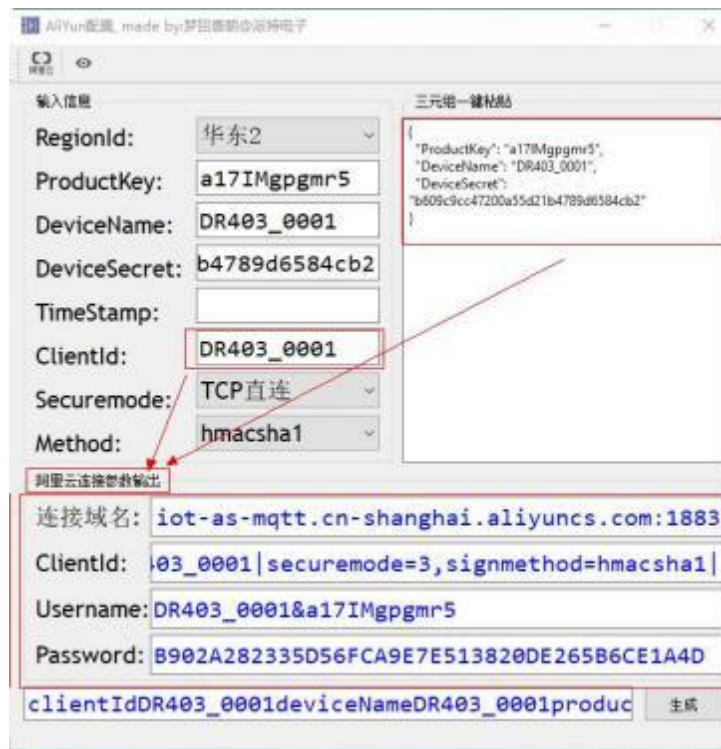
AliYun配置, made by:梦回香朝@深圳电子

阿里云

输入信息

三元组一键粘贴

RegionId: 华东2

ProductKey: a17IMgpgmr5

DeviceName: DR403_0001

DeviceSecret: b4789d6584cb2

TimeStamp:

ClientId: DR403_0001

Securemode: TCP直连

Method: hmacsha1

{
"ProductKey": "a17IMgpgmr5",
"DeviceName": "DR403_0001",
"DeviceSecret": "b609c9cc47200a55d21b4789d6584cb2"
}

阿里云连接参数输出

连接域名: iot-as-mqtt.cn-shanghai.aliyuncs.com:1883

ClientId: 403_0001|securemode=3,signmethod=hmacsha1|

Username: DR403_0001&a17IMgpgmr5

Password: B902A282335D56FCA9E7E513820DE265B6CE1A4D

clientIdDR403_0001deviceNameDR403_0001produc

生成